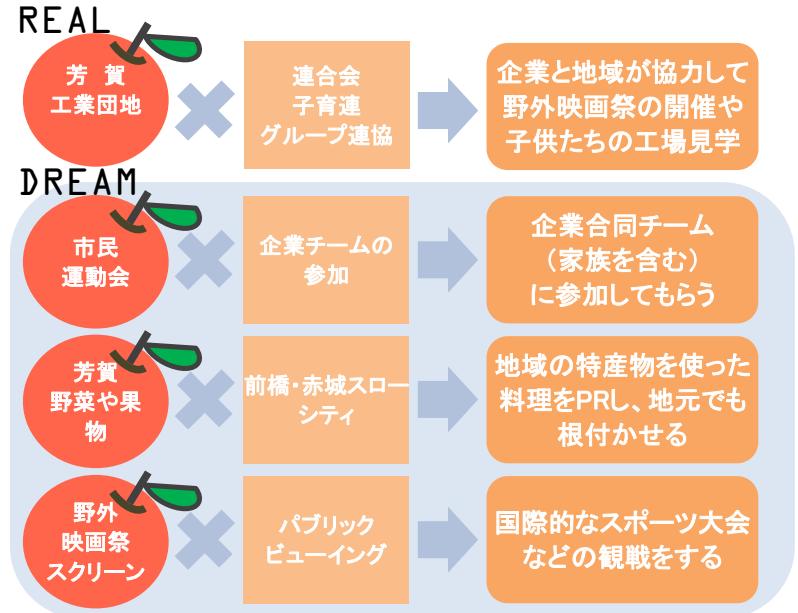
REAL

芳賀
工業団地

連合会
子育連
グループ連協

企業と地域が協力して
野外映画祭の開催や
子供たちの工場見学

DREAM

市民
運動会

企業チームの
参加

企業合同チーム
（家族を含む）
に参加してもらう

芳賀
野菜や果
物

前橋・赤城スロー
シティ

地域の特産物を使った
料理をPRし、地元でも
根付かせる

野外
映画祭
スクリーン

パブリック
ビューイング

国際的なスポーツ大会
などの観戦をする